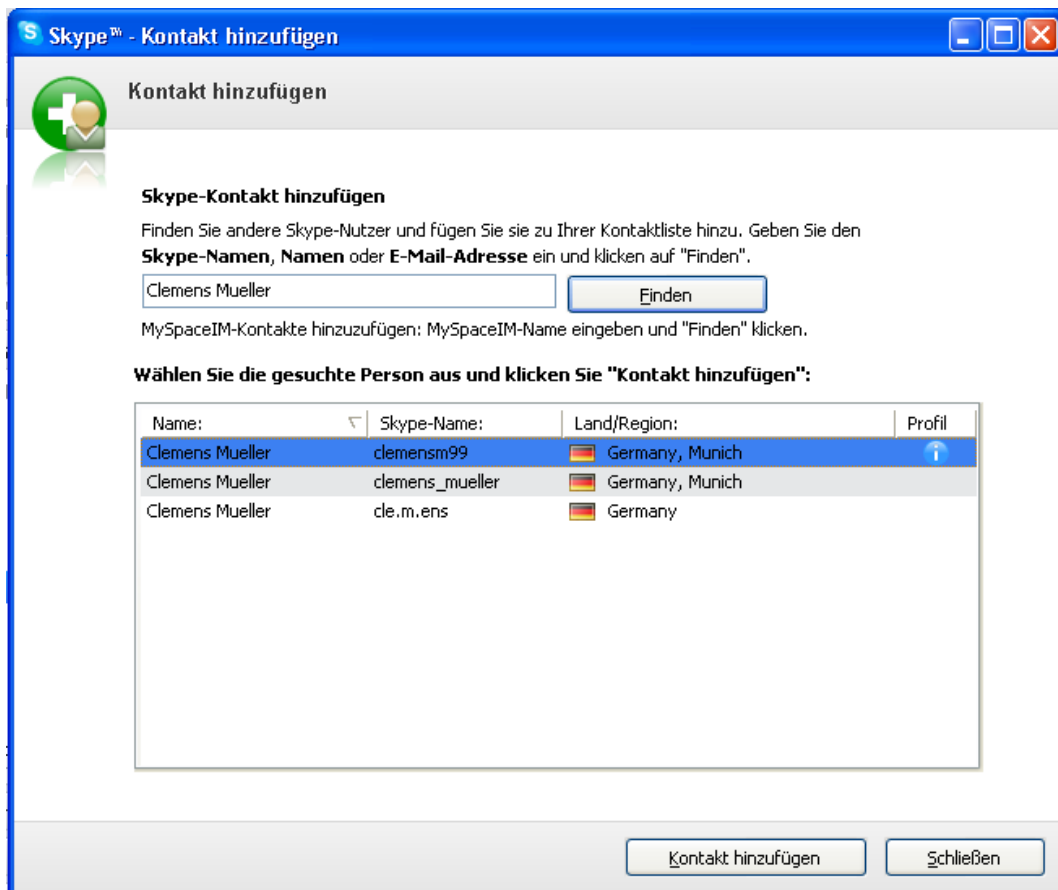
Skype™ - Kontakt hinzufügen

Kontakt hinzufügen

Skype-Kontakt hinzufügen

Finden Sie andere Skype-Nutzer und fügen Sie sie zu Ihrer Kontaktliste hinzu. Geben Sie den **Skype-Namen**, **Namen** oder **E-Mail-Adresse** ein und klicken auf "Finden".

Clemens Mueller

Finden

MySpaceIM-Kontakte hinzuzufügen: MySpaceIM-Name eingeben und "Finden" klicken.

Wählen Sie die gesuchte Person aus und klicken Sie "Kontakt hinzufügen":

| Name: | Skype-Name: | Land/Region: | Profil |
|---|---|---|---|
| Clemens Mueller | clemensm99 | Germany, Munich | |
| Clemens Mueller | clemens_mueller | Germany, Munich | |
| Clemens Mueller | cle.m.ens | Germany | |

Kontakt hinzufügen

Schließen